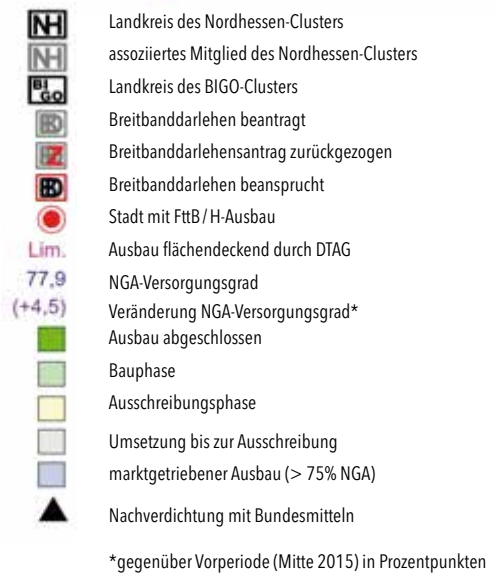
NH Landkreis des Nordhessen-Clusters
NH assoziiertes Mitglied des Nordhessen-Clusters
BIGO Landkreis des BIGO-Clusters
BD Breitbanddarlehen beantragt
BD Breitbanddarlehensantrag zurückgezogen
BD Breitbanddarlehen beansprucht
Stadt mit FttB / H-Ausbau
Lim. Ausbau flächendeckend durch DTAG
77,9 NGA-Versorgungsgrad
(+4,5) Veränderung NGA-Versorgungsgrad*
Ausbau abgeschlossen
Bauphase
Ausschreibungsphase
Umsetzung bis zur Ausschreibung
marktgetriebener Ausbau (> 75% NGA)
Nachverdichtung mit Bundesmitteln

*gegenüber Vorperiode (Mitte 2015) in Prozentpunkten